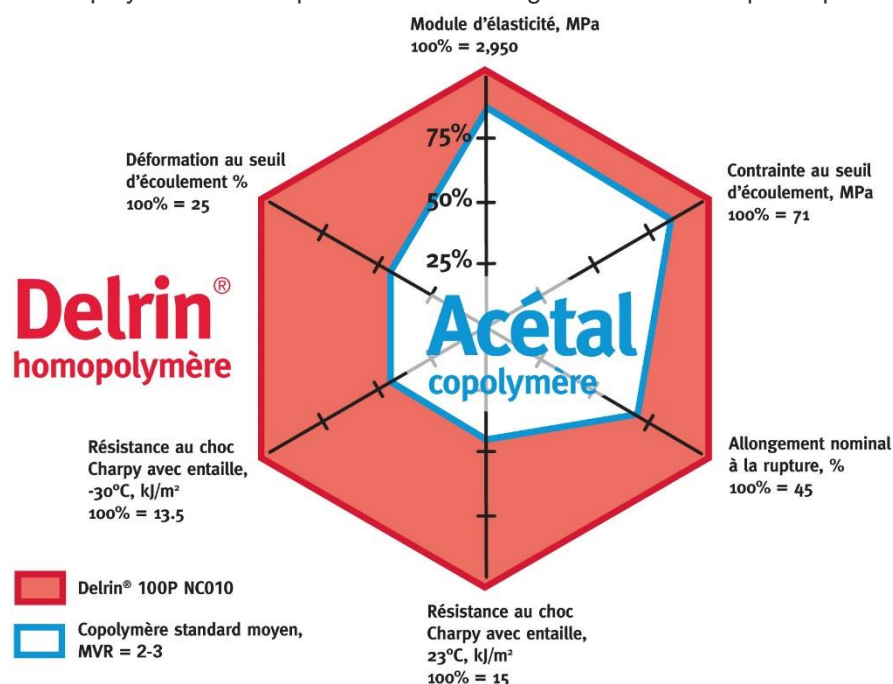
Module d'élasticité, MPa
100% = 2,950

Déformation au seuil d'écoulement %
100% = 25

Contrainte au seuil d'écoulement, MPa
100% = 71

75%
50%
25%

Delrin®
homopolymère

Acétal
copolymère

Résistance au choc Charpy avec entaille, -30°C, kJ/m²
100% = 13.5

Allongement nominal à la rupture, %
100% = 45

Delrin® 100P NC010

Copolymère standard moyen, MVR = 2-3

Résistance au choc Charpy avec entaille, 23°C, kJ/m²
100% = 15